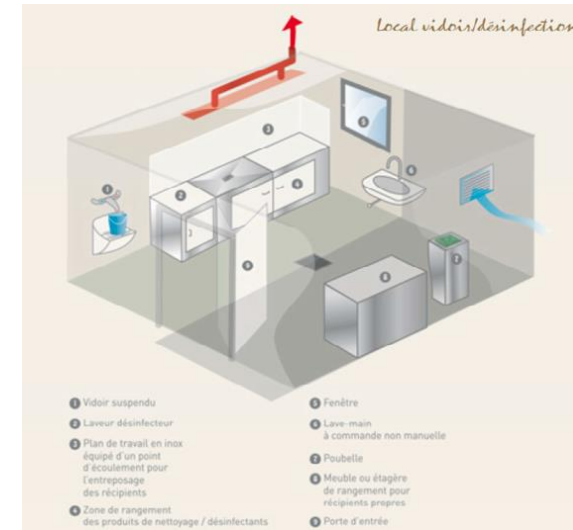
Local vidoir/désinfection

1 Vidoir suspendu

2 Laveur désinfecteur

3 Plan de travail en inox équipé d'un point d'écoulement pour l'entreposage des récipients

4 Zone de rangement des produits de nettoyage / désinfectants

5 Fenêtre

6 Lave-main à commande non manuelle

7 Poubelle

8 Meuble ou étagère de rangement pour récipients propres

9 Porte d'entrée